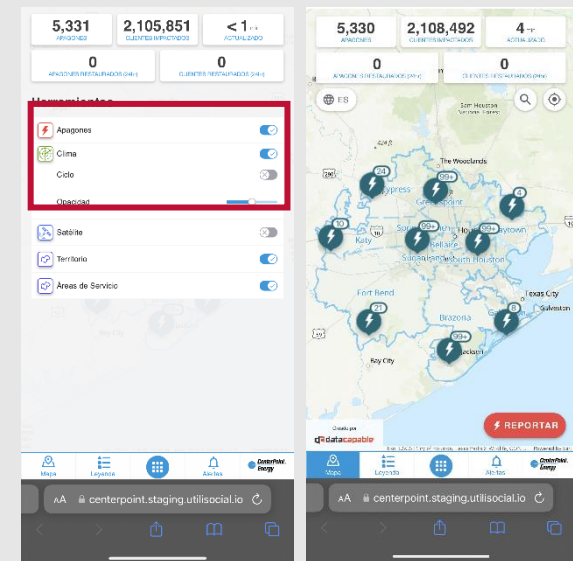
5,331
APAGONES

2,105,851
CLIENTES IMPACTADOS

< 1
ACTUALIZADO

0
APAGONES RESTAURADOS (24h)

0
CLIENTES RESTAURADOS (24h)

Herramientas

Apagones

Clima

Ciclo

Opacidad

Satélite

Territorio

Áreas de Servicio

Mapa

Leyenda

Alertas

CenterPoint. Energy

AA centerpoint.staging.utilisocial.io

5,330
APAGONES

2,108,492
CLIENTES IMPACTADOS

4
ACTUALIZADO

0
APAGONES RESTAURADOS (24h)

0
CLIENTES RESTAURADOS (24h)

ES

Sam Houston National Forest

The Woodlands

Cypress

Greenspoint

Baytown

Katy

Bellaire

Sugar Land

South Houston

Fort Bend

Texas City

Galveston

Brazoria

Bay City

Lake Jackson

24

99+

4

10

99+

99+

21

6

99+

Creado por

datacapable

REPORTAR

Mapa

Leyenda

Alertas

CenterPoint. Energy

AA centerpoint.staging.utilisocial.io